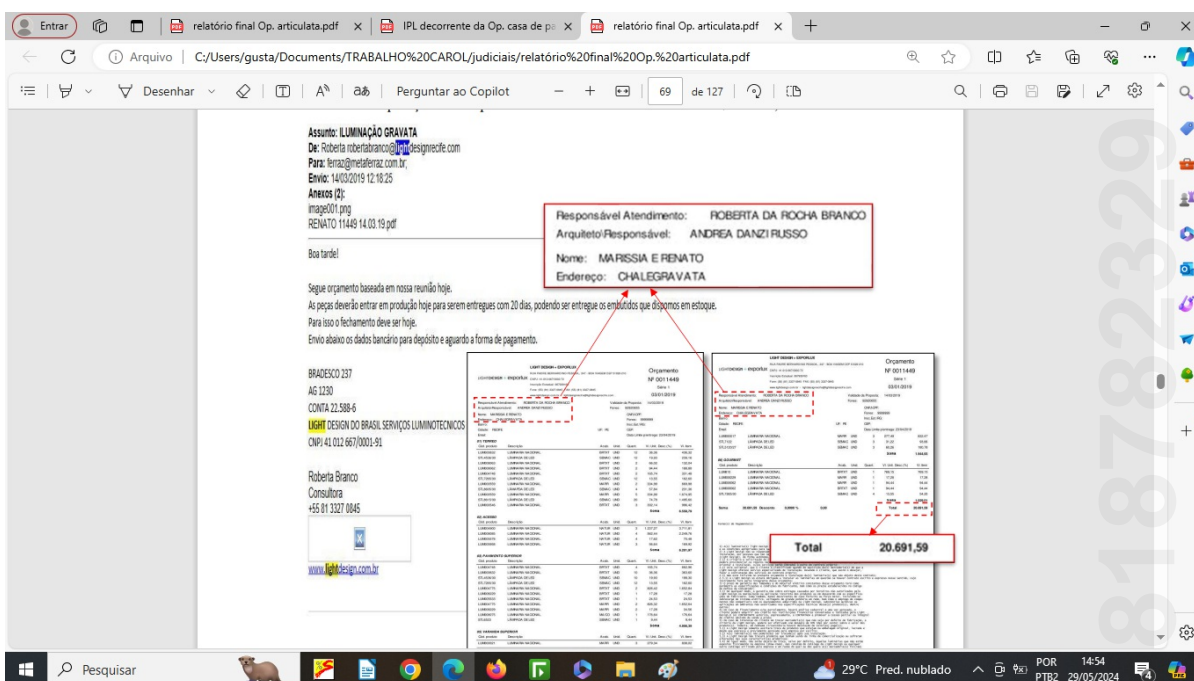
Entrar | relatório final Op. articulata.pdf | IPL decorrente da Op. casa de pa | relatório final Op. articulata.pdf | +

Arquivo | C:/Users/gusta/Documents/TRABALHO%20CAROL/judiciais/relatório%20final%20Op.%20articulata.pdf

Desenhar | Perguntar ao Copilot | 69 de 127

Assunto: ILUMINAÇÃO GRAVATA
De: Roberta robertabranco@lightdesignrecife.com
Para: ferraz@metaferraz.com.br;
Envio: 14/03/2019 12:18:25
Anexos (2):
image001.png
RENATO 11449 14.03.19.pdf

Boa tarde!

Segue orçamento baseada em nossa reunião hoje.
As peças deverão entrar em produção hoje para serem entregues com 20 dias, podendo ser entregue os embutidos que dispomos em estoque.
Para isso o fechamento deve ser hoje.
Envio abaixo os dados bancário para depósito e aguardo a forma de pagamento.

BRADESCO 237
AG 1230
CONTA 22.588-6
LIGHT DESIGN DO BRASIL SERVIÇOS LUMINOTECNICOS
CNPJ 41.012.667/0001-91

Roberta Branco
Consultora
+55 81 3327 0845

www.lightdesign.com.br

Responsável Atendimento: ROBERTA DA ROCHA BRANCO
Arquiteto\Responsável: ANDREA DANZI RUSSO
Nome: MARISSIA E RENATO
Endereço: CHALEGRAVATA

Orçamento
Nº 0011449
03/01/2019

Orçamento
Nº 0011449
03/01/2019

Total 20.691,59

8187823329

Pesquisar | 29°C Pred. nublado | POR PTB2 | 14:54 29/05/2024